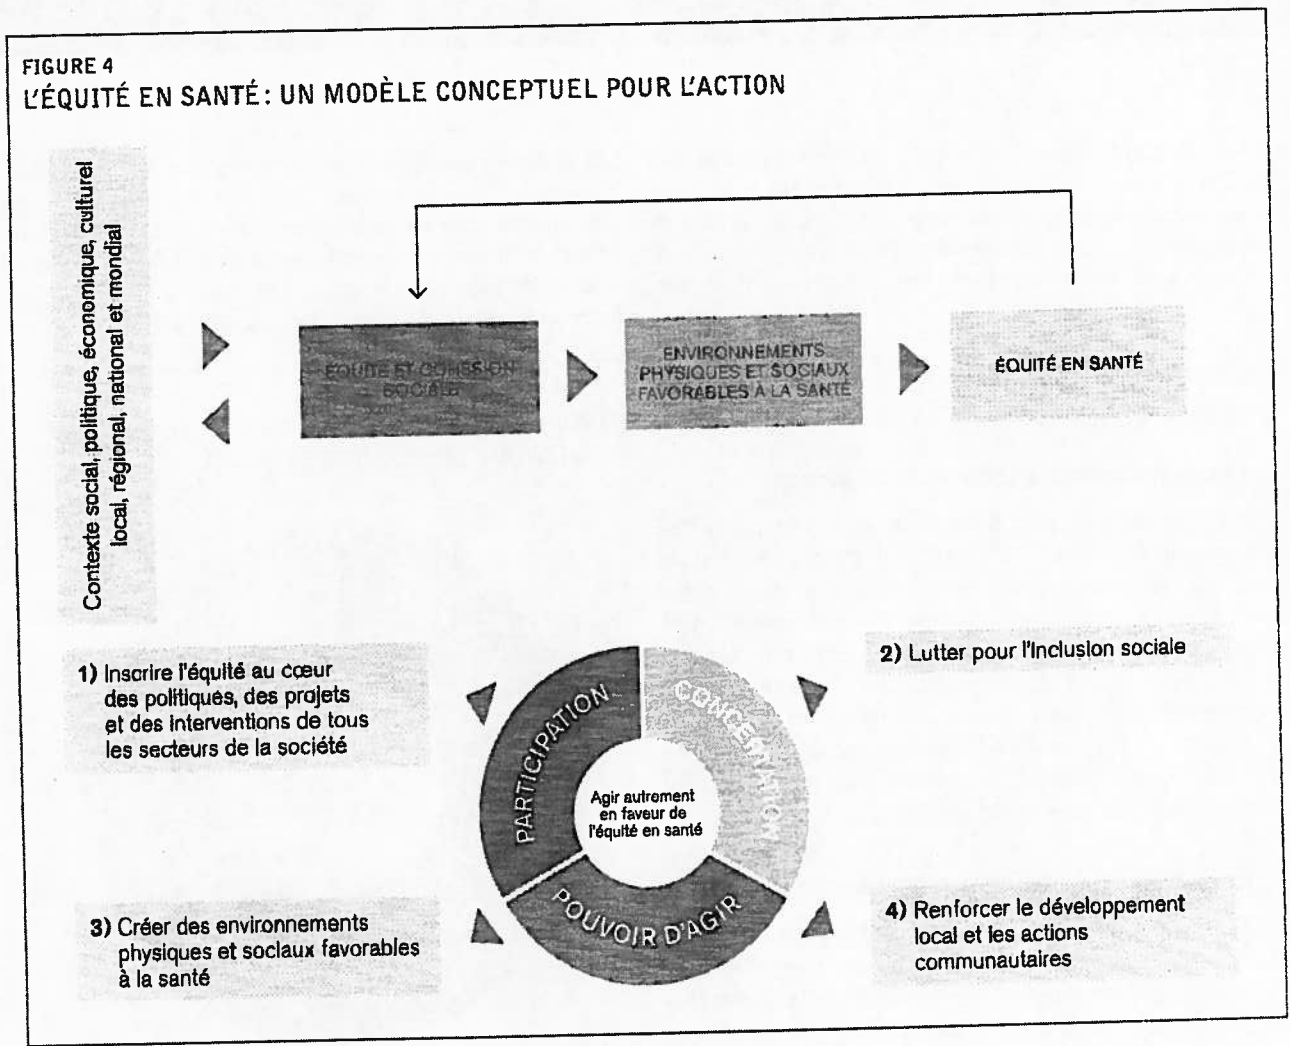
FIGURE 4
L'ÉQUITÉ EN SANTÉ : UN MODÈLE CONCEPTUEL POUR L'ACTION

Contexte social, politique, économique, culturel local, régional, national et mondial

ÉQUITÉ ET COHÉSION SOCIALE

ENVIRONNEMENTS PHYSIQUES ET SOCIAUX FAVORABLES À LA SANTÉ

ÉQUITÉ EN SANTÉ

1) Inscrire l'équité au cœur des politiques, des projets et des interventions de tous les secteurs de la société

2) Lutter pour l'inclusion sociale

PARTICIPATION

CONCERTATION

POUVOIR D'AGIR

Agir autrement en faveur de l'équité en santé

3) Créer des environnements physiques et sociaux favorables à la santé

4) Renforcer le développement local et les actions communautaires